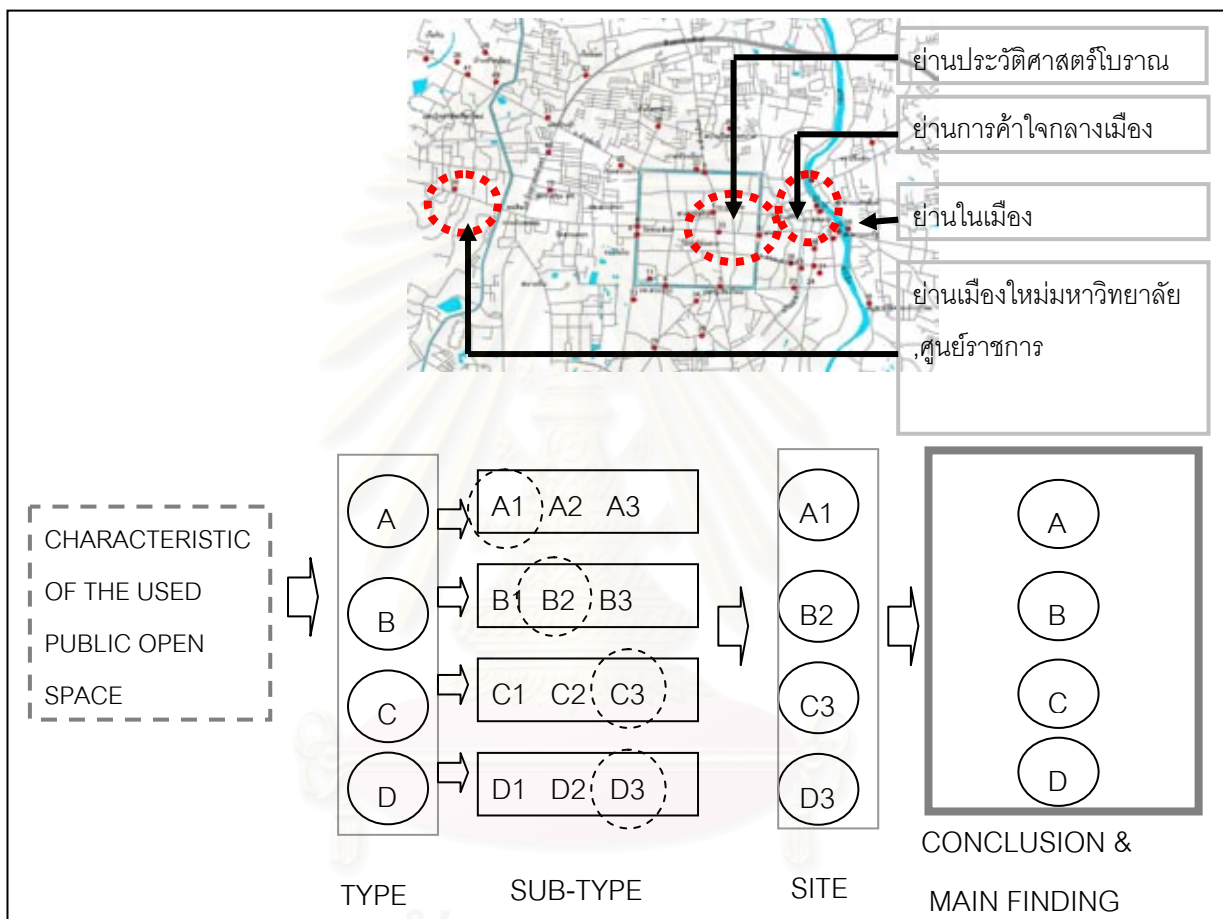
ย่านประวัติศาสตร์โบราณ

ย่านการค้าใจกลางเมือง

ย่านในเมือง

ย่านเมืองใหม่มหาวิทยาลัย ,ศูนย์ราชการ

CHARACTERISTIC OF THE USED PUBLIC OPEN SPACE

A

B

C

D

A1 A2 A3

B1 B2 B3

C1 C2 C3

D1 D2 D3

A1

B2

C3

D3

A

B

C

D

TYPE

SUB-TYPE

SITE

CONCLUSION & MAIN FINDING